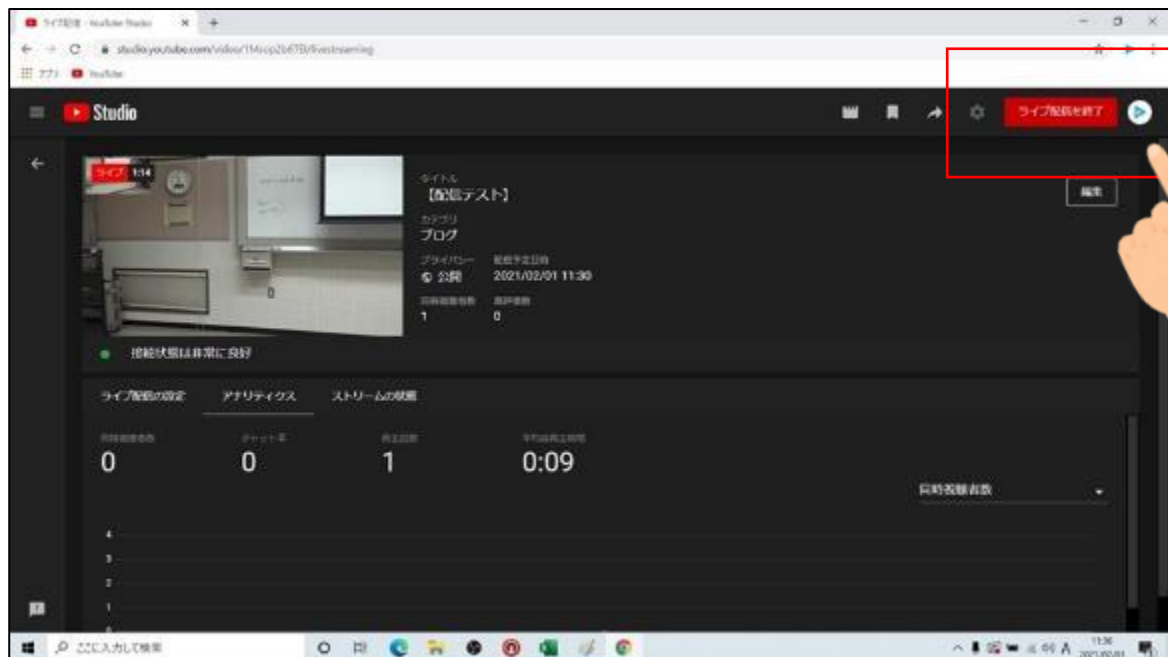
ライブ配信 - YouTube Studio
studio.youtube.com/video/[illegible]/livestreaming
アプリ YouTube
Studio
ライブ配信を終了
ライブ 1:14
タイトル
【配信テスト】
カテゴリ
ブログ
プライバシー
公開
配信予定日時
2021/02/01 11:30
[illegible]
1
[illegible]
0
編集
接続状態は非常に良好
ライブ配信の設定
アナリティクス
ストリームの状態
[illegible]
0
チャット率
0
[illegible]
1
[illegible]
0:09
同時視聴者数
4
3
2
1
ここに入力して検索
11:36
2021/02/01